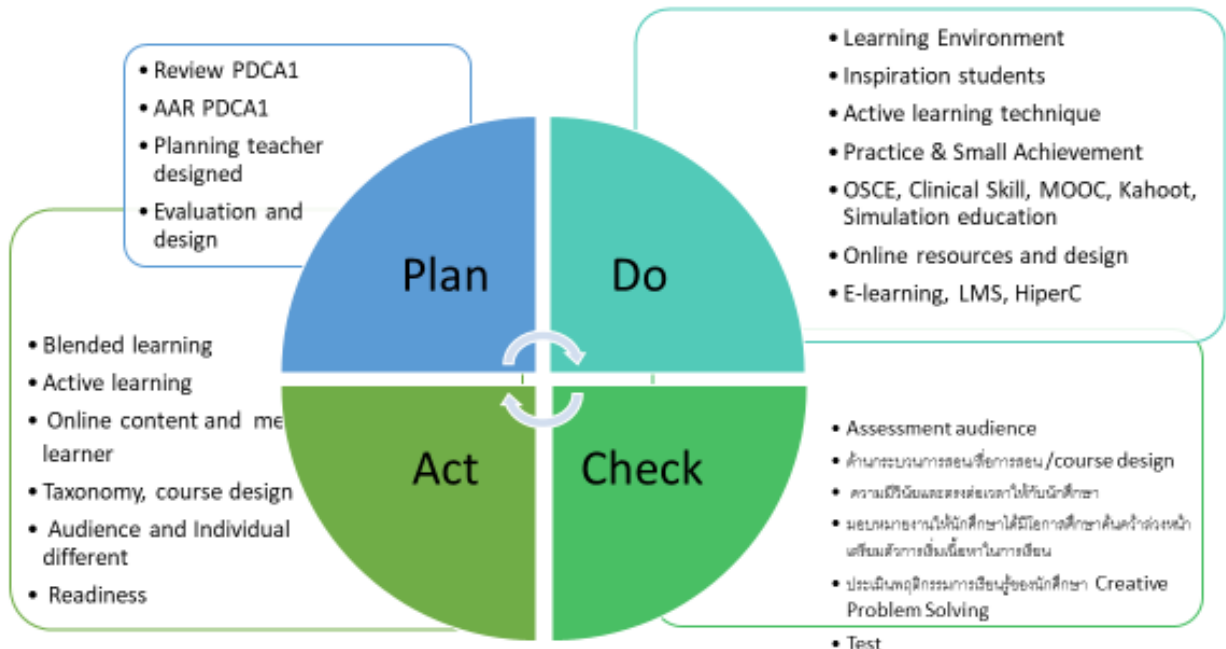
• Review PDCA1
• AAR PDCA1
• Planning teacher designed
• Evaluation and design

• Learning Environment
• Inspiration students
• Active learning technique
• Practice & Small Achievement
• OSCE, Clinical Skill, MOOC, Kahoot, Simulation education
• Online resources and design
• E-learning, LMS, HiperC

Plan

Do

Act

Check

• Blended learning
• Active learning
• Online content and me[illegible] learner
• Taxonomy, course design
• Audience and Individual different
• Readiness

• Assessment audience
• ด้านกระบวนการสอนสื่อการสอน /course design
• ความมีวินัยและตรงต่อเวลาให้กับนักศึกษา
• มอบหมายงานให้นักศึกษาได้มีโอกาสศึกษาค้นคว้าล่วงหน้า เสริมสร้างการเติมเนื้อหาในการเรียน
• ประเมินพฤติกรรมการเรียนรู้ของนักศึกษา Creative Problem Solving
• Test